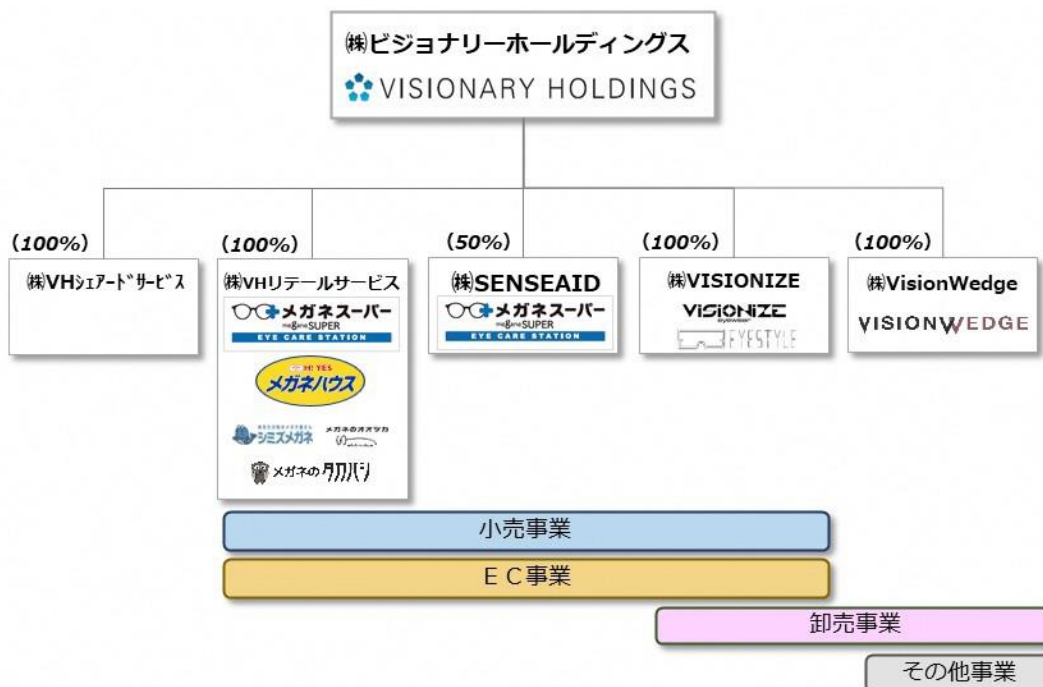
㈱ビジョナリーホールディングス
VISIONARY HOLDINGS

(100%)
㈱VHシェアードサービス

(100%)
㈱VHリテールサービス
メガネスーパー
megane SUPER
EYE CARE STATION
HI YES
メガネハウス
シミズメガネ
メガネのオオツカ
メガネのタカハシ

(50%)
㈱SENSEAID
メガネスーパー
megane SUPER
EYE CARE STATION

(100%)
㈱VISIONIZE
VISIONIZE
EYESTYLE

(100%)
㈱VisionWedge
VISIONWEDGE

小売事業
ＥＣ事業
卸売事業
その他事業